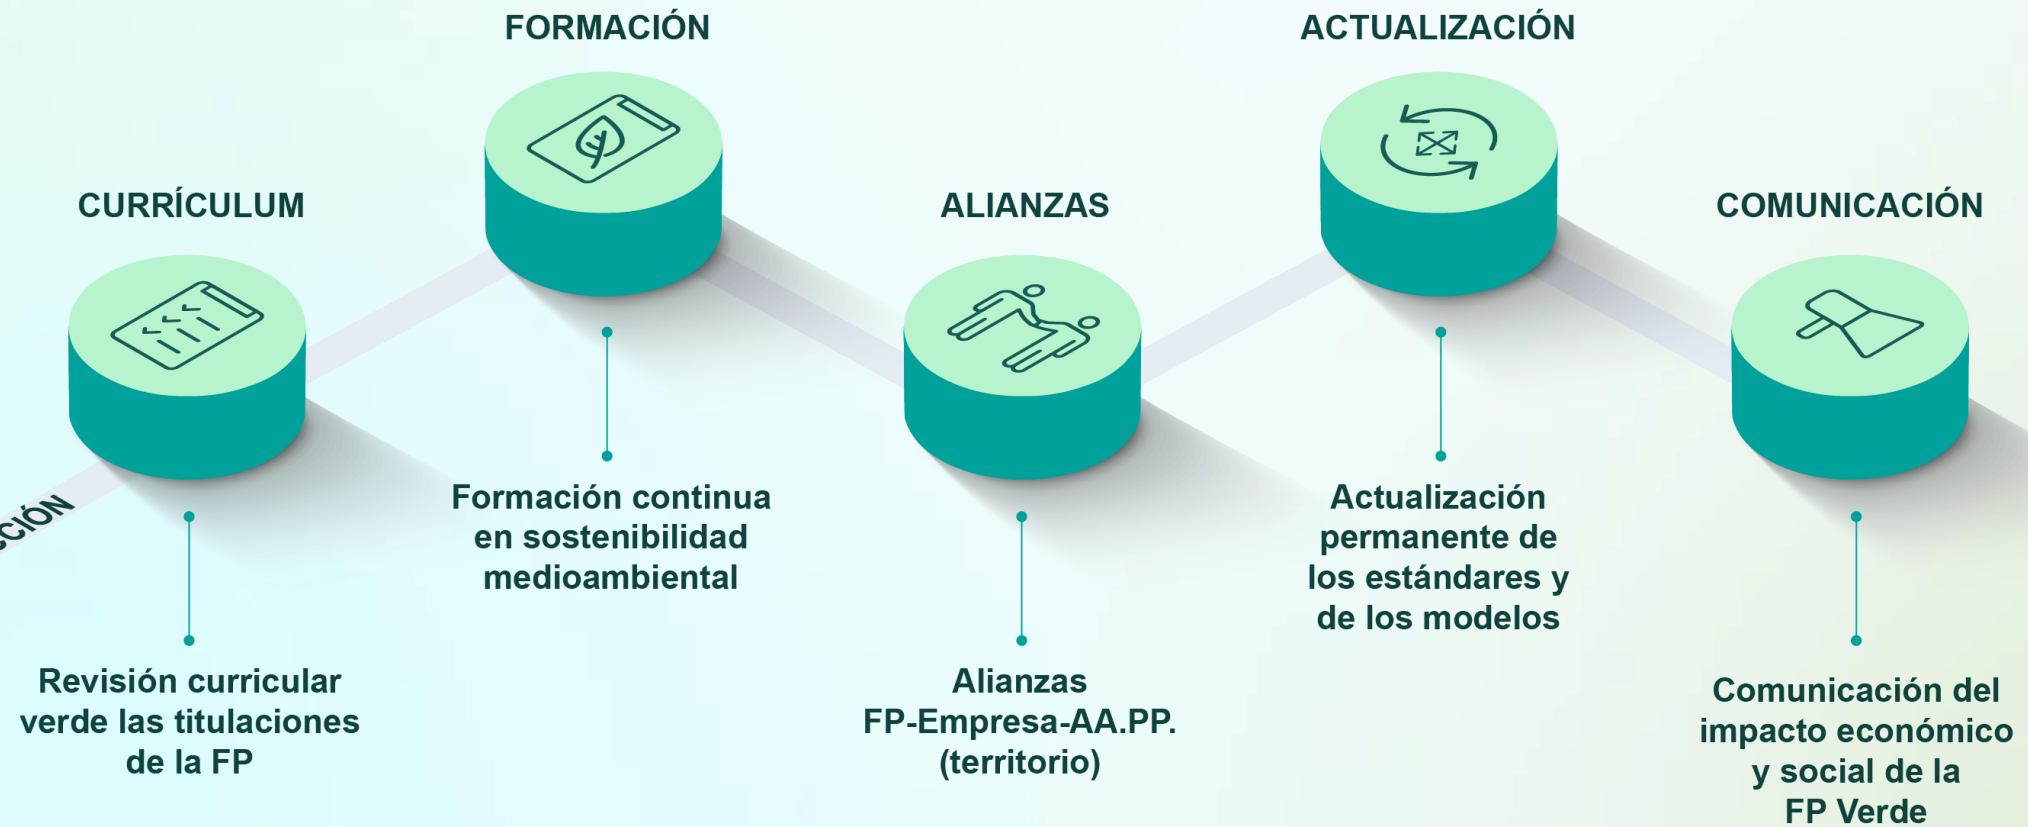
FORMACIÓN

ACTUALIZACIÓN

CURRÍCULUM

ALIANZAS

COMUNICACIÓN

CIÓN

Formación continua en sostenibilidad medioambiental

Actualización permanente de los estándares y de los modelos

Revisión curricular verde las titulaciones de la FP

Alianzas FP-Empresa-AA.PP. (territorio)

Comunicación del impacto económico y social de la FP Verde